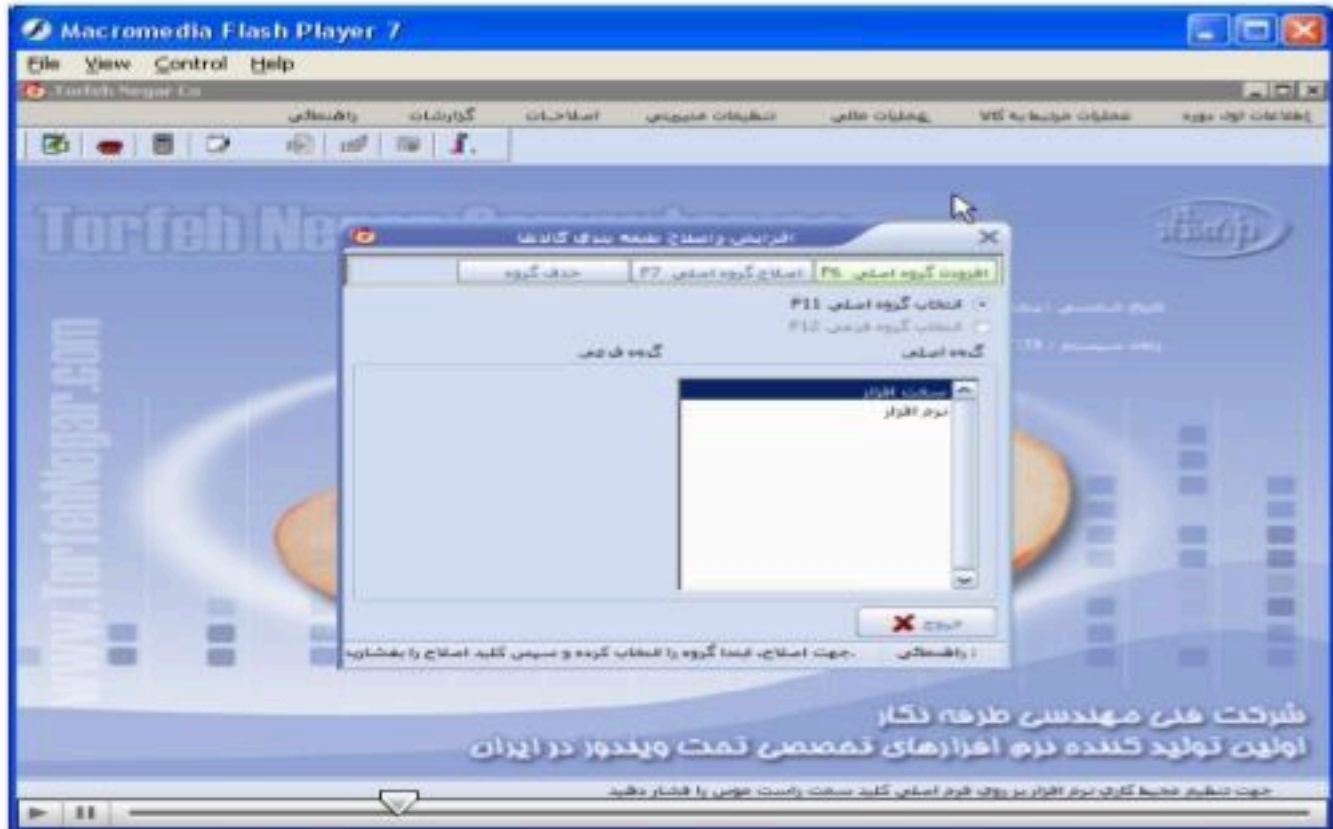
Macromedia Flash Player 7
File View Control Help
Torfeh Negar Co
اطلاعات اول دوره عملیات مرتبط به کالا عملیات مالی تنظیمات مدیریتی اصلاحات گزارشات راهنمائی
Torfeh Ne
Help
www.TorfehNegar.com
افزایش و اصلاح طبقه بندی کالاها
افزودن گروه اصلی F6 اصلاح گروه اصلی F7 حذف گروه
انتخاب گروه اصلی F11
انتخاب گروه فرعی F12
گروه اصلی
گروه فرعی
سخت افزار
نرم افزار
خروج
راهنمائی : جهت اصلاح، ابتدا گروه را انتخاب کرده و سپس کلید اصلاح را بفشارید
شرکت فنی مهندسی طرفه نگار
اولین تولید کننده نرم افزارهای تخصصی تحت ویندوز در ایران
جهت تنظیم محیط کاری نرم افزار بر روی فرم اصلی کلید سمت راست موس را فشار دهید